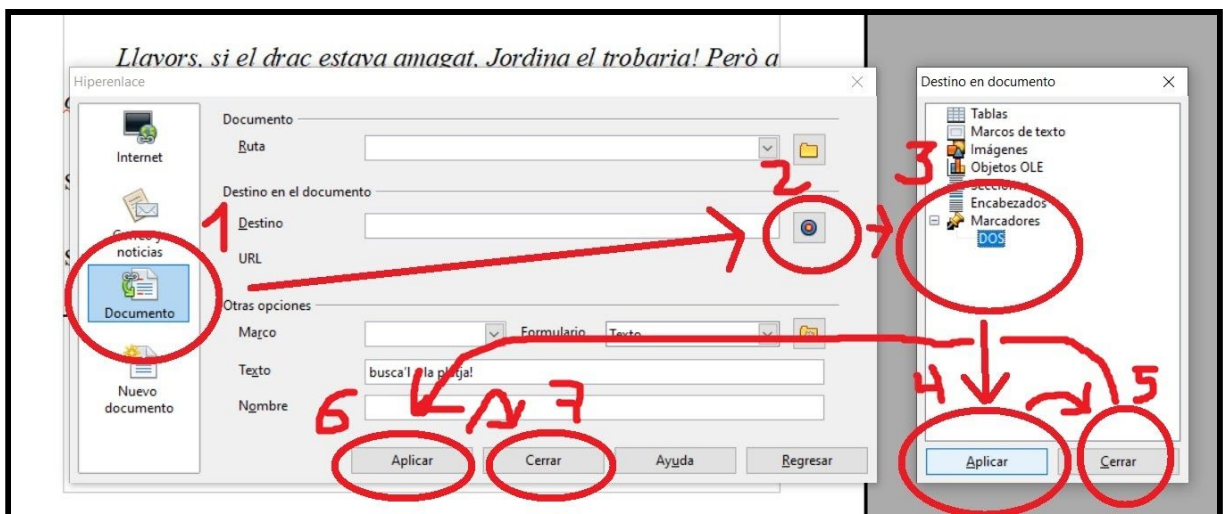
Llavors, si el drac estava amagat, Jordina el trobaria! Però a

Hiperenlace

Internet

Correo y noticias

Documento

Nuevo documento

Documento

Ruta

Destino en el documento

Destino

URL

Otras opciones

Marco

Formulario

Texto

Texto

busca'l a la platja!

Nombre

Aplicar

Cerrar

Ayuda

Regresar

Destino en documento

Tablas

Marcos de texto

Imágenes

Objetos OLE

Secciones

Encabezados

Marcadores

DOS

Aplicar

Cerrar

1

2

3

4

5

6

7